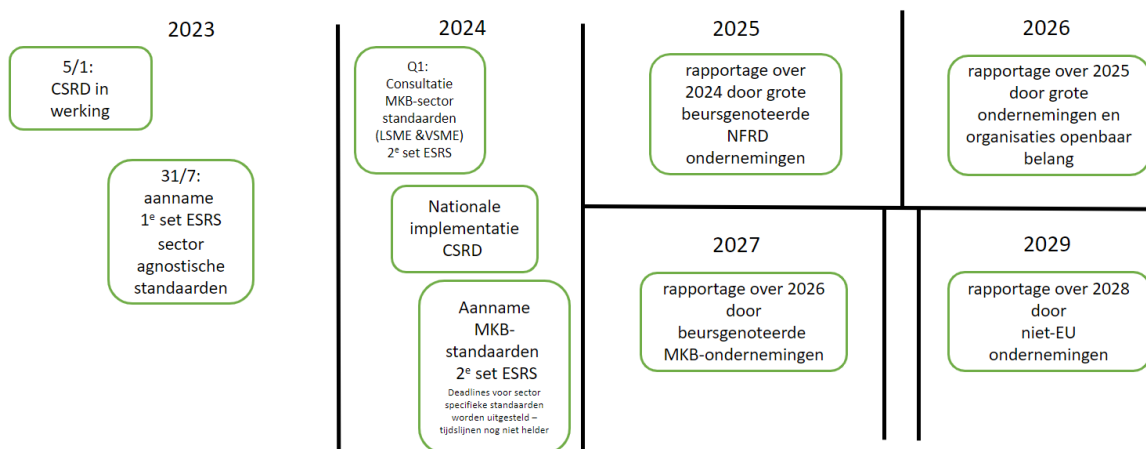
2023

5/1:
CSRD in werking

31/7:
aanname
1$^e$ set ESRS
sector agnostische standaarden

2024

Q1:
Consultatie MKB-sector standaarden (LSME &VSME)
2$^e$ set ESRS

Nationale implementatie CSRD

Aanname MKB-standaarden
2$^e$ set ESRS
Deadlines voor sector specifieke standaarden worden uitgesteld – tijdslijnen nog niet helder

2025

rapportage over 2024 door grote beursgenoteerde NFRD ondernemingen

2026

rapportage over 2025 door grote ondernemingen en organisaties openbaar belang

2027

rapportage over 2026 door beursgenoteerde MKB-ondernemingen

2029

rapportage over 2028 door niet-EU ondernemingen